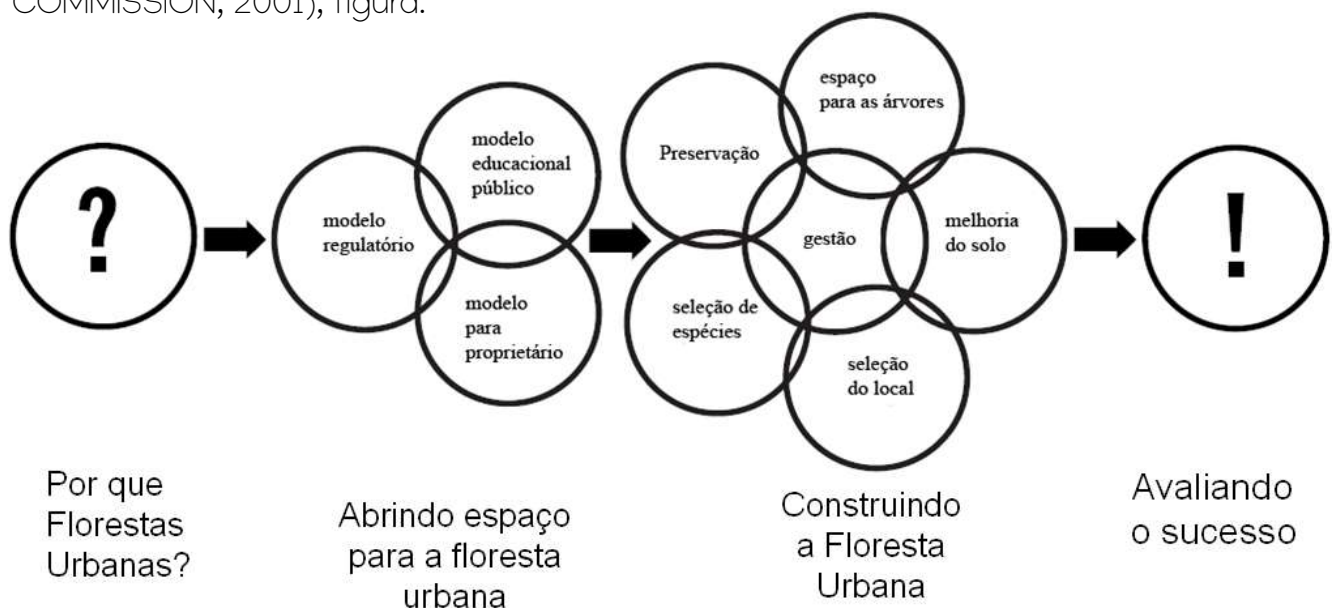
COMMISSION, 2001), figura.

?

modelo regulatório

modelo educacional público

modelo para proprietário

Preservação

espaço para as árvores

gestão

melhoria do solo

seleção de espécies

seleção do local

!

Por que Florestas Urbanas?

Abrindo espaço para a floresta urbana

Construindo a Floresta Urbana

Avaliando o sucesso